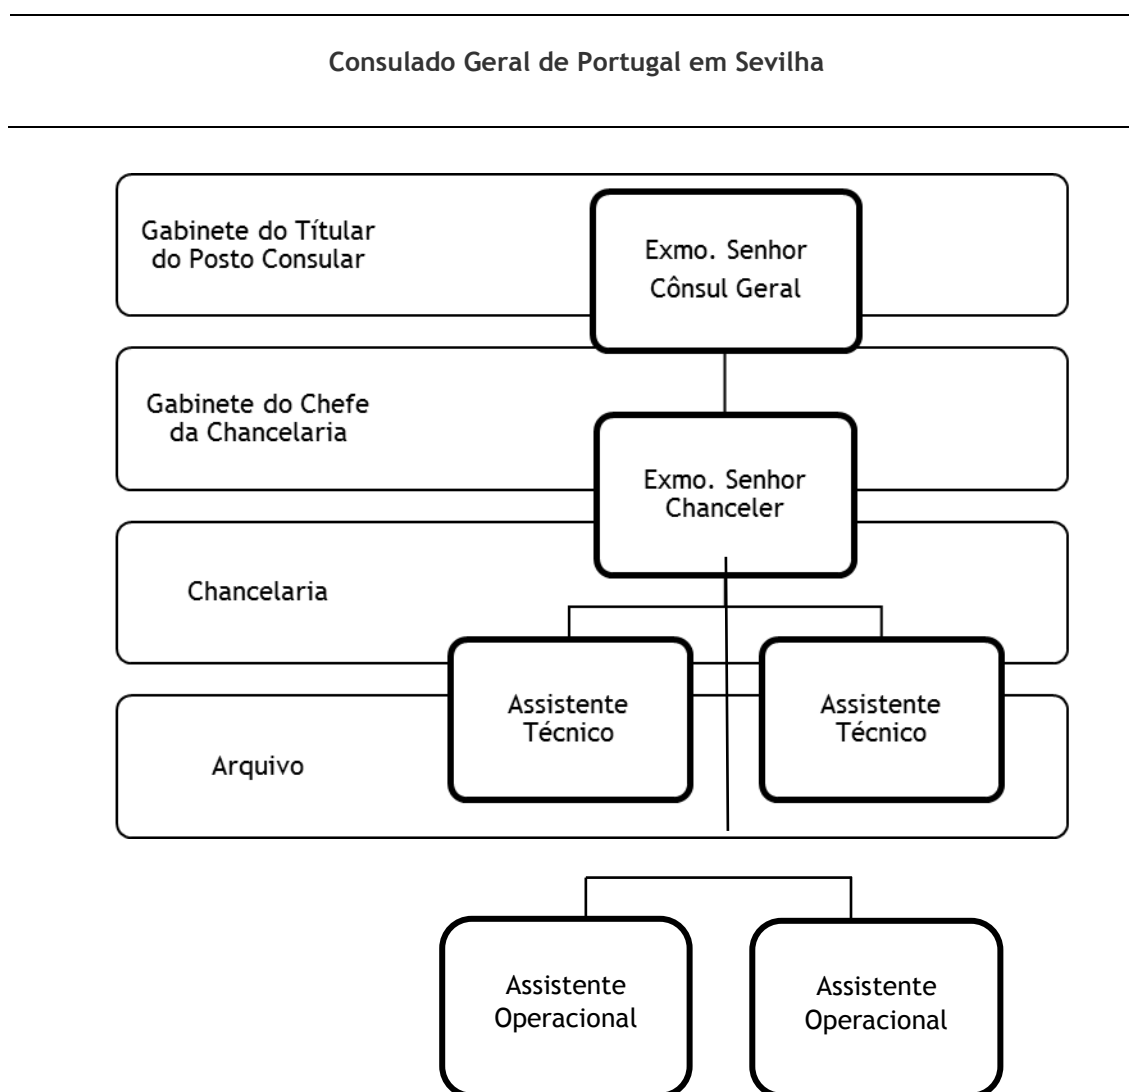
Consulado Geral de Portugal em Sevilha

Gabinete do Títular do Posto Consular

Exmo. Senhor Cônsul Geral

Gabinete do Chefe da Chancelaria

Exmo. Senhor Chanceler

Chancelaria

Assistente Técnico

Assistente Técnico

Arquivo

Assistente Operacional

Assistente Operacional